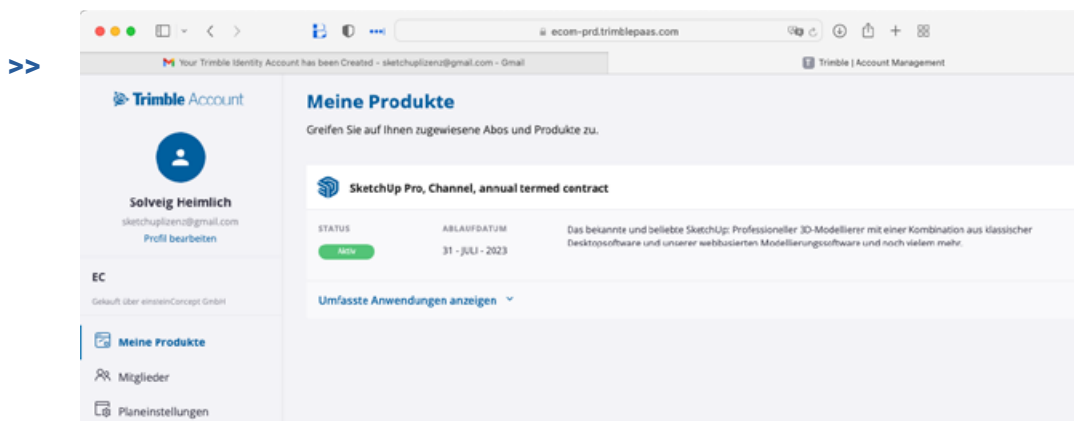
>>

ecom-prd.trimblepaas.com

Your Trimble Identity Account has been Created - sketchuplizenz@gmail.com - Gmail

Trimble | Account Management

Trimble Account

Solveig Heimlich

sketchuplizenz@gmail.com

Profil bearbeiten

EC

Gekauft über einsteinConcept GmbH

Meine Produkte

Mitglieder

Planeinstellungen

Meine Produkte

Greifen Sie auf Ihnen zugewiesene Abos und Produkte zu.

SketchUp Pro, Channel, annual termed contract

STATUS

Aktiv

ABLAUFDATUM

31 - JULI - 2023

Das bekannte und beliebte SketchUp: Professioneller 3D-Modellierer mit einer Kombination aus klassischer Desktopsoftware und unserer webbasierten Modellierungssoftware und noch vielem mehr.

Umfasste Anwendungen anzeigen